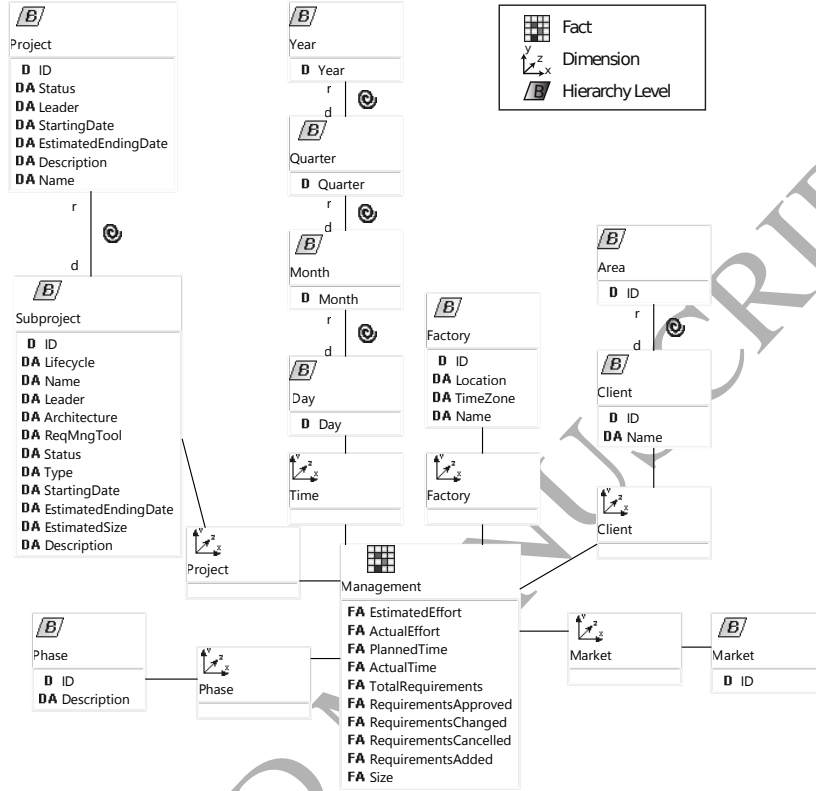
B
Project
D ID
DA Status
DA Leader
DA StartingDate
DA EstimatedEndingDate
DA Description
DA Name

r
d

B
Subproject
D ID
DA Lifecycle
DA Name
DA Leader
DA Architecture
DA ReqMngTool
DA Status
DA Type
DA StartingDate
DA EstimatedEndingDate
DA EstimatedSize
DA Description

B
Year
D Year
r
d

B
Quarter
D Quarter
r
d

B
Month
D Month
r
d

B
Day
D Day

Time

Fact
Dimension
Hierarchy Level

B
Factory
D ID
DA Location
DA TimeZone
DA Name

Factory

B
Area
D ID
r
d

B
Client
D ID
DA Name

Client

Project

Management
FA EstimatedEffort
FA ActualEffort
FA PlannedTime
FA ActualTime
FA TotalRequirements
FA RequirementsApproved
FA RequirementsChanged
FA RequirementsCancelled
FA RequirementsAdded
FA Size

B
Phase
D ID
DA Description

Phase

Market

B
Market
D ID